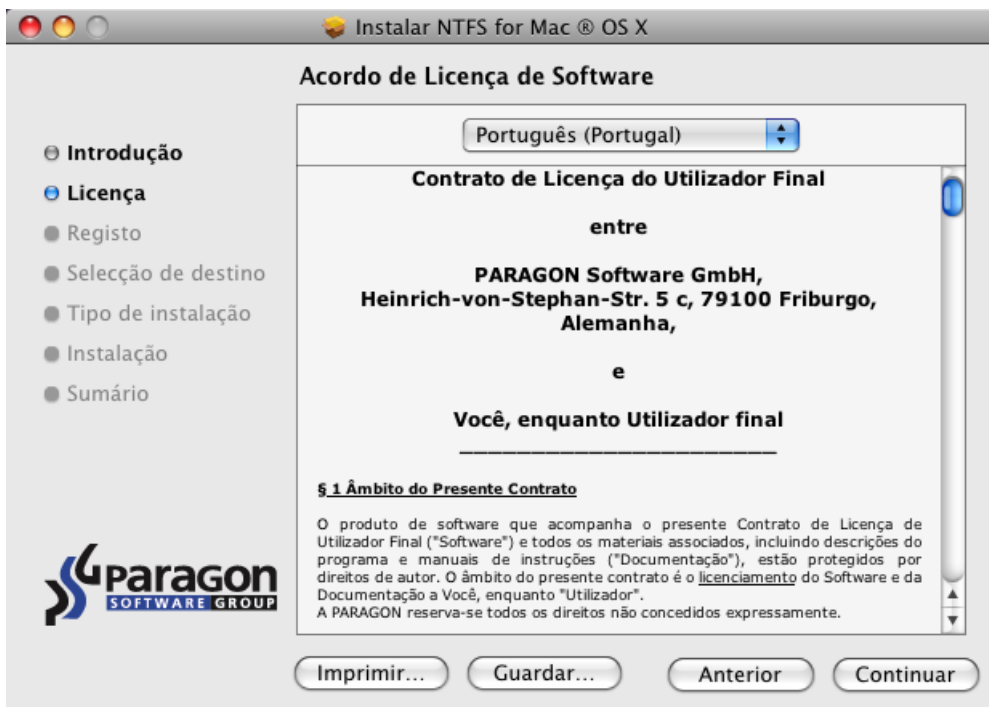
Instalar NTFS for Mac ® OS X

Acordo de Licença de Software

Introdução
Licença
Registo
Selecção de destino
Tipo de instalação
Instalação
Sumário

Português (Portugal)

Contrato de Licença do Utilizador Final

entre

PARAGON Software GmbH,
Heinrich-von-Stephan-Str. 5 c, 79100 Friburgo,
Alemanha,

e

Você, enquanto Utilizador final

§ 1 Âmbito do Presente Contrato

O produto de software que acompanha o presente Contrato de Licença de Utilizador Final ("Software") e todos os materiais associados, incluindo descrições do programa e manuais de instruções ("Documentação"), estão protegidos por direitos de autor. O âmbito do presente contrato é o licenciamento do Software e da Documentação a Você, enquanto "Utilizador".
A PARAGON reserva-se todos os direitos não concedidos expressamente.

paragon
SOFTWARE GROUP

Imprimir... Guardar... Anterior Continuar